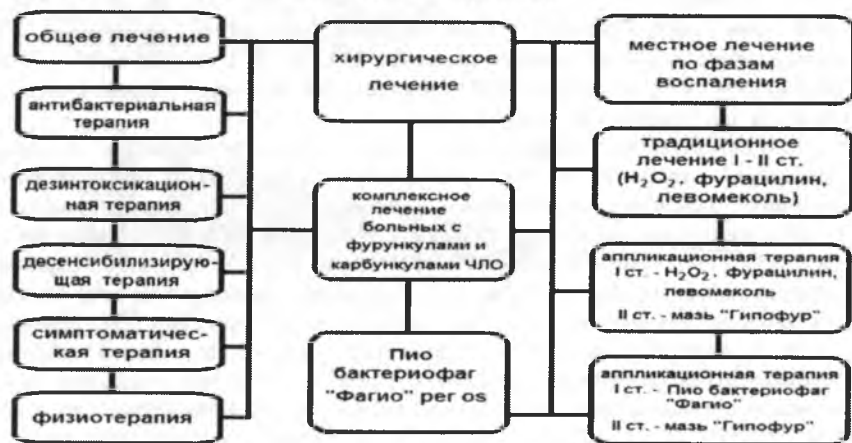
общее лечение

антибактериальная терапия

дезинтоксикационная терапия

десенсибилизирующая терапия

симптоматическая терапия

физиотерапия

хирургическое лечение

комплексное лечение больных с фурункулами и карбункулами ЧЛО

Пио бактериофаг "Фагио" per os

местное лечение по фазам воспаления

традиционное лечение I - II ст. ($H_2O_2$, фурацилин, левомеколь)

аппликационная терапия I ст. - $H_2O_2$, фурацилин, левомеколь
II ст. - мазь "Гипофур"

аппликационная терапия I ст. - Пио бактериофаг "Фагио"
II ст. - мазь "Гипофур"